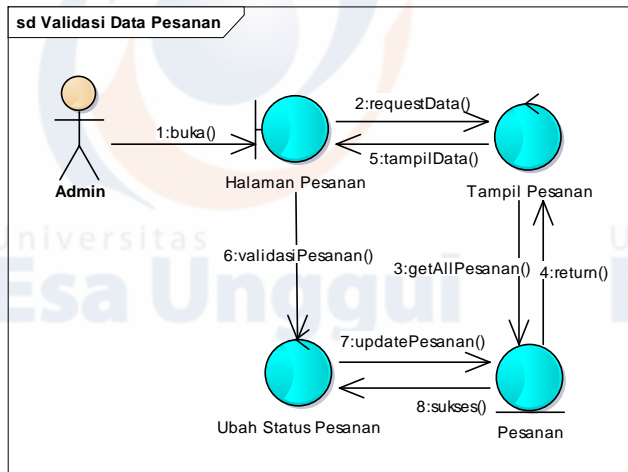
sd Validasi Data Pesanan

Admin

1:buka()

Halaman Pesanan

2:requestData()

5:tampilData()

Tampil Pesanan

6:validasiPesanan()

3:getAllPesanan()

4:return()

7:updatePesanan()

8:sukses()

Ubah Status Pesanan

Pesanan

Universitas Esa Unggul